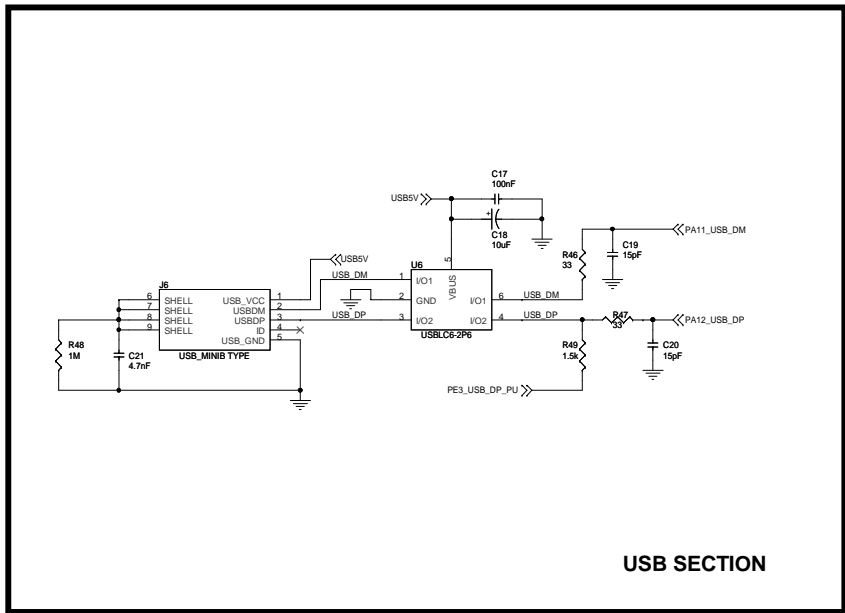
C17
100nF

USB5V

C18
10uF

R46
33

C19
15pF

PA11_USB_DM

U6

USB5V

J6

USB_DM

1 I/O1

5 VBUS

6 SHELL
7 SHELL
8 SHELL
9 SHELL

USB_VCC 1
USBDM 2
USBDP 3
ID 4
USB_GND 5

2 GND

I/O1 6

USB_DM

USB_DP

3 I/O2

I/O2 4

USB_DP

R47
33

PA12_USB_DP

R48
1M

C21
4.7nF

USB_MINIB TYPE

USBLC6-2P6

R49
1.5k

C20
15pF

PE3_USB_DP_PU

USB SECTION